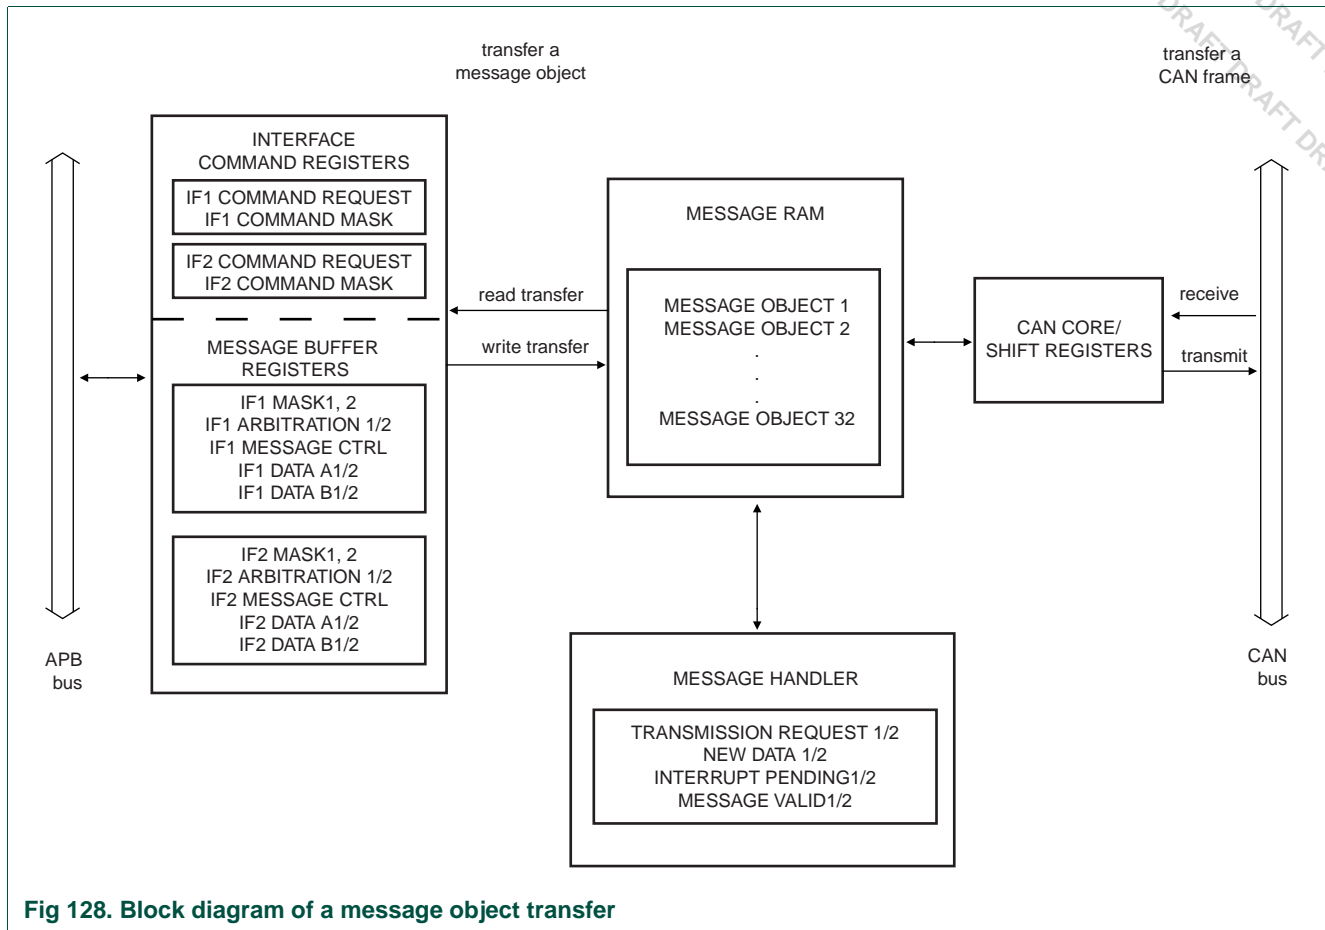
DRAFT DRAFT DRAFT DRAFT DR

transfer a message object

transfer a CAN frame

INTERFACE COMMAND REGISTERS

IF1 COMMAND REQUEST
IF1 COMMAND MASK

IF2 COMMAND REQUEST
IF2 COMMAND MASK

MESSAGE BUFFER REGISTERS

IF1 MASK1, 2
IF1 ARBITRATION 1/2
IF1 MESSAGE CTRL
IF1 DATA A1/2
IF1 DATA B1/2

IF2 MASK1, 2
IF2 ARBITRATION 1/2
IF2 MESSAGE CTRL
IF2 DATA A1/2
IF2 DATA B1/2

APB bus

read transfer

write transfer

MESSAGE RAM

MESSAGE OBJECT 1
MESSAGE OBJECT 2
.
.
.
MESSAGE OBJECT 32

CAN CORE/ SHIFT REGISTERS

receive

transmit

CAN bus

MESSAGE HANDLER

TRANSMISSION REQUEST 1/2
NEW DATA 1/2
INTERRUPT PENDING1/2
MESSAGE VALID1/2

Fig 128. Block diagram of a message object transfer